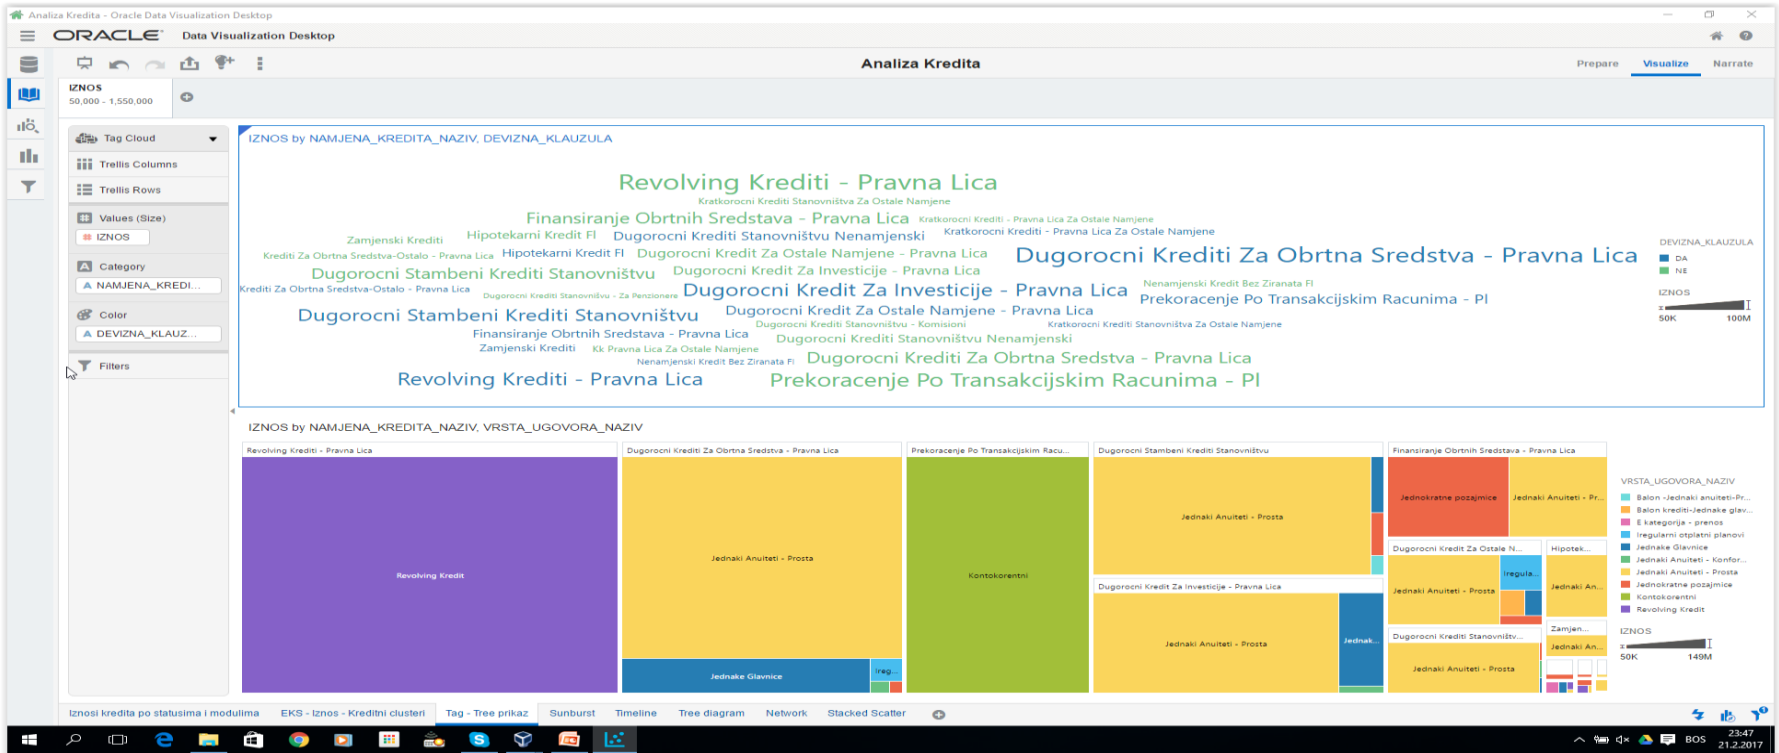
Analiza Kredita - Oracle Data Visualization Desktop

ORACLE Data Visualization Desktop

Analiza Kredita

Prepare Visualize Narrate

IZNOS
50,000 - 1,550,000

Tag Cloud
Trellis Columns
Trellis Rows
Values (Size)
IZNOS
Category
NAMJENA_KREDI...
Color
DEVIZNA_KLAUZ...
Filters

IZNOS by NAMJENA_KREDITA_NAZIV, DEVIZNA_KLAUZULA

Revolving Krediti - Pravna Lica
Kratkorocni Krediti Stanovništva Za Ostale Namjene
Finansiranje Obrtnih Sredstava - Pravna Lica Kratkorocni Krediti - Pravna Lica Za Ostale Namjene
Zamjenski Krediti Hipotekarni Kredit Fl Dugorocni Krediti Stanovništvu Nenamjenski Kratkorocni Krediti - Pravna Lica Za Ostale Namjene
Krediti Za Obrtna Sredstva-Ostalo - Pravna Lica Hipotekarni Kredit Fl Dugorocni Kredit Za Ostale Namjene - Pravna Lica Dugorocni Krediti Za Obrtna Sredstva - Pravna Lica
Dugorocni Stambeni Krediti Stanovništvu Dugorocni Kredit Za Investicije - Pravna Lica
Krediti Za Obrtna Sredstva-Ostalo - Pravna Lica Dugorocni Krediti Stanovništvu - Za Penzionere Dugorocni Kredit Za Investicije - Pravna Lica Nenamjenski Kredit Bez Ziranata Fl Prekoracenje Po Transakcijskim Racunima - Pl
Dugorocni Stambeni Krediti Stanovništvu Dugorocni Kredit Za Ostale Namjene - Pravna Lica
Finansiranje Obrtnih Sredstava - Pravna Lica Dugorocni Krediti Stanovništvu - Komisioni Kratkorocni Krediti Stanovništva Za Ostale Namjene
Zamjenski Krediti Kk Pravna Lica Za Ostale Namjene Dugorocni Krediti Stanovništvu Nenamjenski
Nenamjenski Kredit Bez Ziranata Fl Dugorocni Krediti Za Obrtna Sredstva - Pravna Lica
Revolving Krediti - Pravna Lica Prekoracenje Po Transakcijskim Racunima - Pl

DEVIZNA_KLAUZULA
DA
NE
IZNOS
50K 100M

IZNOS by NAMJENA_KREDITA_NAZIV, VRSTA_UGOVORA_NAZIV

Revolving Krediti - Pravna Lica
Revolving Kredit
Dugorocni Krediti Za Obrtna Sredstva - Pravna Lica
Jednaki Anuiteti - Prosta
Jednake Glavnice
Ireg...
Prekoracenje Po Transakcijskim Racu...
Kontokorentni
Dugorocni Stambeni Krediti Stanovništvu
Jednaki Anuiteti - Prosta
Dugorocni Kredit Za Investicije - Pravna Lica
Jednaki Anuiteti - Prosta
Jednak...
Finansiranje Obrtnih Sredstava - Pravna Lica
Jednokratne pozajmice
Jednaki Anuiteti - Pr...
Dugorocni Kredit Za Ostale N...
Iregula...
Jednaki Anuiteti - Prosta
Hipotek...
Jednaki An...
Dugorocni Krediti Stanovništv...
Jednaki Anuiteti - Prosta
Zamjen...
Jednaki An...

VRSTA_UGOVORA_NAZIV
Balon -Jednaki anuiteti-Pr...
Balon krediti-Jednake glav...
E kategorija - prenos
Iregularni otplatni planovi
Jednake Glavnice
Jednaki Anuiteti - Konfor...
Jednaki Anuiteti - Prosta
Jednokratne pozajmice
Kontokorentni
Revolving Kredit
IZNOS
50K 149M

Iznosi kredita po statusima i modulima EKS - Iznos - Kreditni clusteri Tag - Tree prikaz Sunburst Timeline Tree diagram Network Stacked Scatter

BOS 23:47 21.2.2017